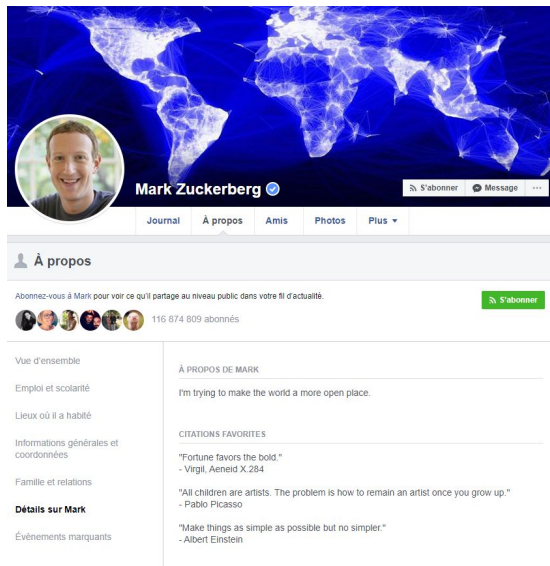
Mark Zuckerberg

S'abonner
Message
...

Journal
À propos
Amis
Photos
Plus ▾

À propos

Abonnez-vous à Mark pour voir ce qu'il partage au niveau public dans votre fil d'actualité.

S'abonner

116 874 809 abonnés

Vue d'ensemble

Emploi et scolarité

Lieux où il a habité

Informations générales et coordonnées

Famille et relations

Détails sur Mark

Évènements marquants

À PROPOS DE MARK

I'm trying to make the world a more open place.

CITATIONS FAVORITES

"Fortune favors the bold."
- Virgil, Aeneid X.284

"All children are artists. The problem is how to remain an artist once you grow up."
- Pablo Picasso

"Make things as simple as possible but no simpler."
- Albert Einstein